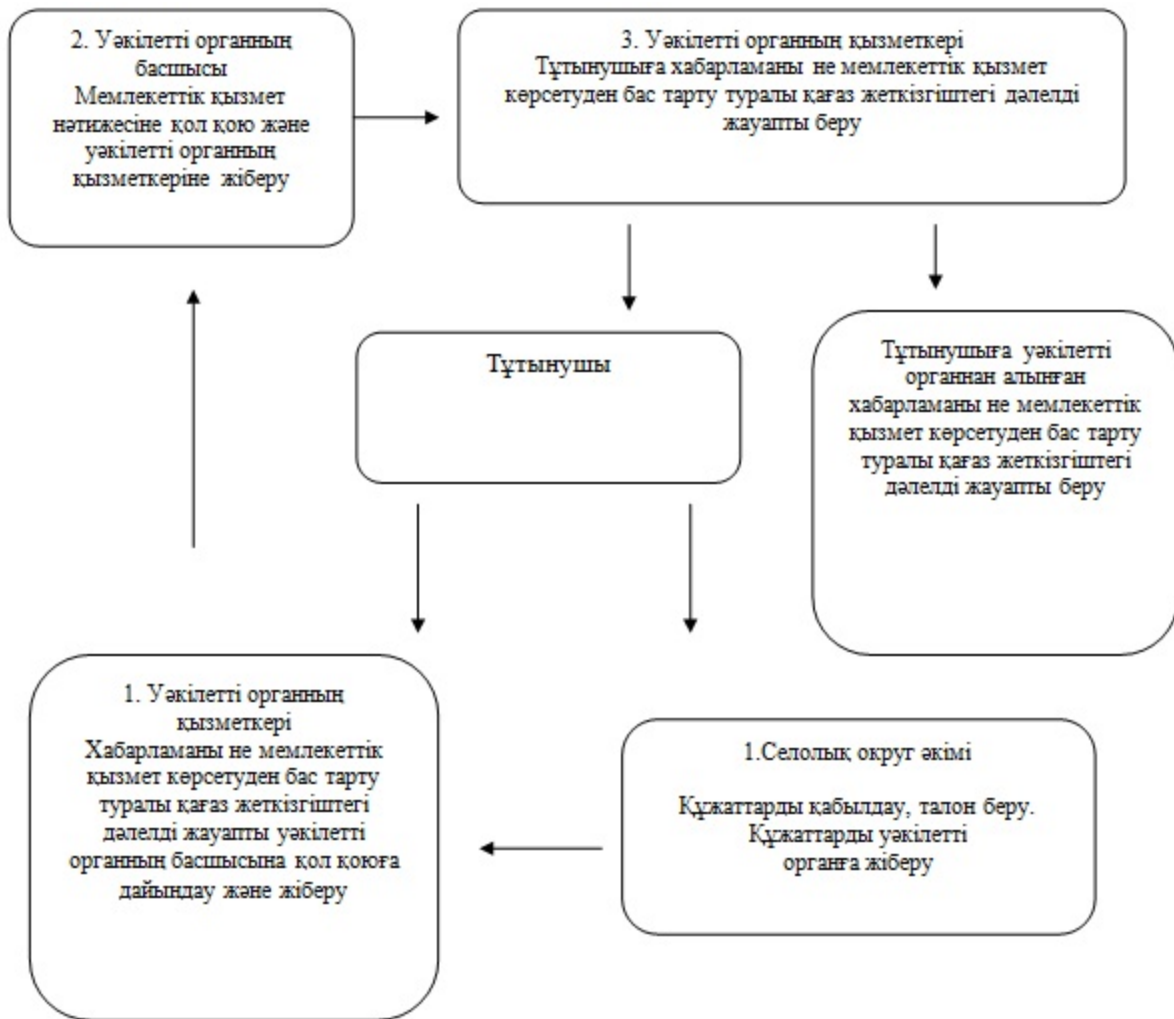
2. Уәкілетті органның басшысы
Мемлекеттік қызмет нәтижесіне қол қою және уәкілетті органның қызметкеріне жіберу

3. Уәкілетті органның қызметкері
Тұтынушыға хабарламаны не мемлекеттік қызмет көрсетуден бас тарту туралы қағаз жеткізгіштегі дәлелді жауапты беру

Тұтынушы

Тұтынушыға уәкілетті органнан алынған хабарламаны не мемлекеттік қызмет көрсетуден бас тарту туралы қағаз жеткізгіштегі дәлелді жауапты беру

1. Уәкілетті органның қызметкері
Хабарламаны не мемлекеттік қызмет көрсетуден бас тарту туралы қағаз жеткізгіштегі дәлелді жауапты уәкілетті органның басшысына қол қоюға дайындау және жіберу

1.Селолық округ әкімі

Құжаттарды қабылдау, талон беру. Құжаттарды уәкілетті органға жіберу